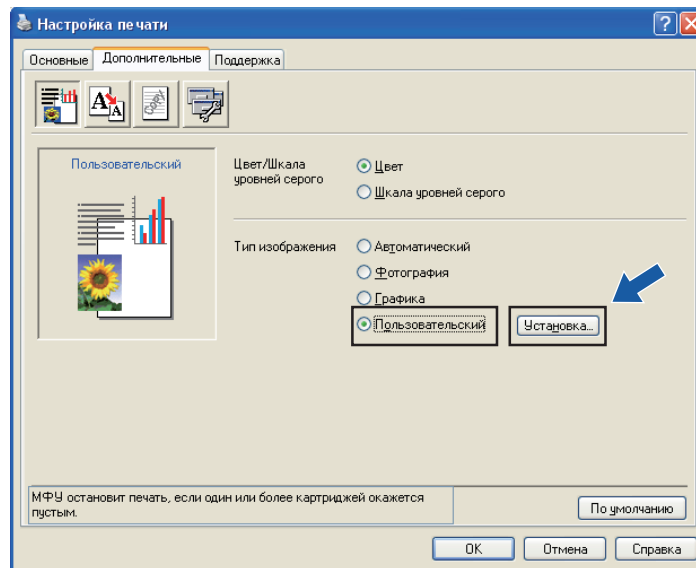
Настройка печати

Основные | Дополнительные | Поддержка

Пользовательский

Цвет/Шкала уровней серого

Цвет

Шкала уровней серого

Тип изображения

Автоматический

Фотография

Графика

Пользовательский

Установка...

МФУ остановит печать, если один или более картриджей окажется пустым.

По умолчанию

ОК

Отмена

Справка